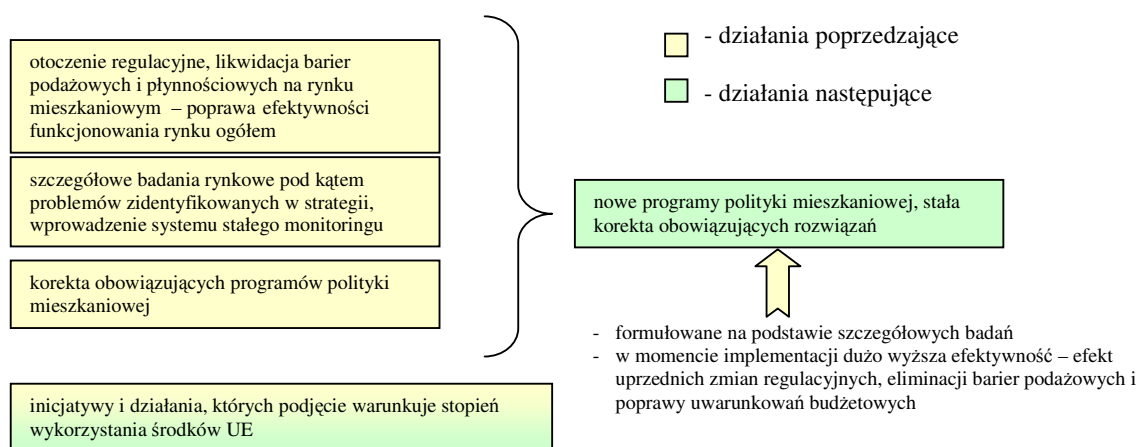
- działania poprzedzające

- działania następujące

otoczenie regulacyjne, likwidacja barier podażowych i płynnościowych na rynku mieszkaniowym – poprawa efektywności funkcjonowania rynku ogółem

szczegółowe badania rynkowe pod kątem problemów zidentyfikowanych w strategii, wprowadzenie systemu stałego monitoringu

korekta obowiązujących programów polityki mieszkaniowej

nowe programy polityki mieszkaniowej, stała korekta obowiązujących rozwiązań

- formułowane na podstawie szczegółowych badań
- w momencie implementacji dużo wyższa efektywność – efekt uprzednich zmian regulacyjnych, eliminacji barier podażowych i poprawy uwarunkowań budżetowych

inicjatywy i działania, których podjęcie warunkuje stopień wykorzystania środków UE